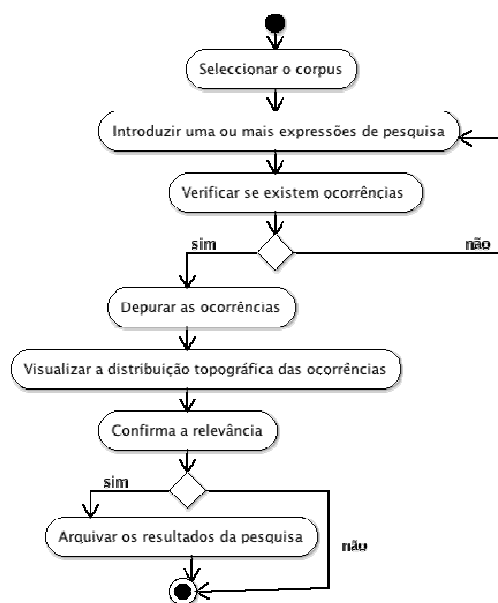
Seleccionar o corpus

Introduzir uma ou mais expressões de pesquisa

Verificar se existem ocorrências

sim

não

Depurar as ocorrências

Visualizar a distribuição topográfica das ocorrências

Confirma a relevância

sim

Arquivar os resultados da pesquisa

não